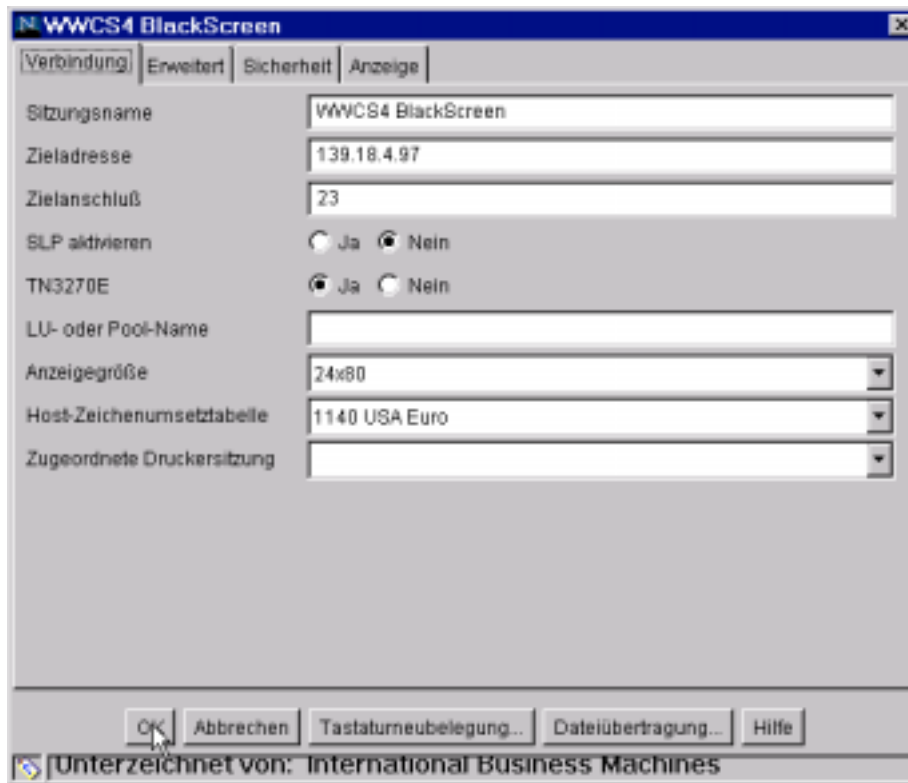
WWCS4 BlackScreen

Verbindung | Erweitert | Sicherheit | Anzeige

Sitzungsname | WWCS4 BlackScreen
Zieladresse | 139.18.4.97
Zielanschluß | 23
SLP aktivieren | Ja Nein
TN3270E | Ja Nein
LU- oder Pool-Name |
Anzeigegröße | 24x80
Host-Zeichenumsetztabelle | 1140 USA Euro
Zugeordnete Druckersitzung |

OK Abbrechen Tastaturneubelegung... Dateiübertragung... Hilfe

Unterzeichnet von: International Business Machines